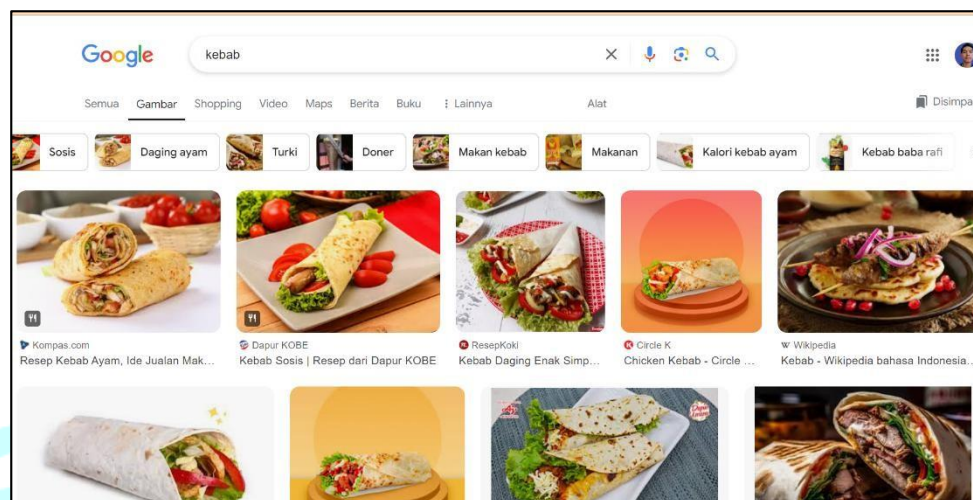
Google

kebab

Semua Gambar Shopping Video Maps Berita Buku ⋮ Lainnya Alat

Disimpa

Sosis
Daging ayam
Turki
Doner
Makan kebab
Makanan
Kalori kebab ayam
Kebab baba rafi

Kompas.com
Resep Kebab Ayam, Ide Jualan Mak...

Dapur KOBE
Kebab Sosis | Resep dari Dapur KOBE

ResepKoki
Kebab Daging Enak Simp...

Circle K
Chicken Kebab - Circle ...

Wikipedia
Kebab - Wikipedia bahasa Indonesia...